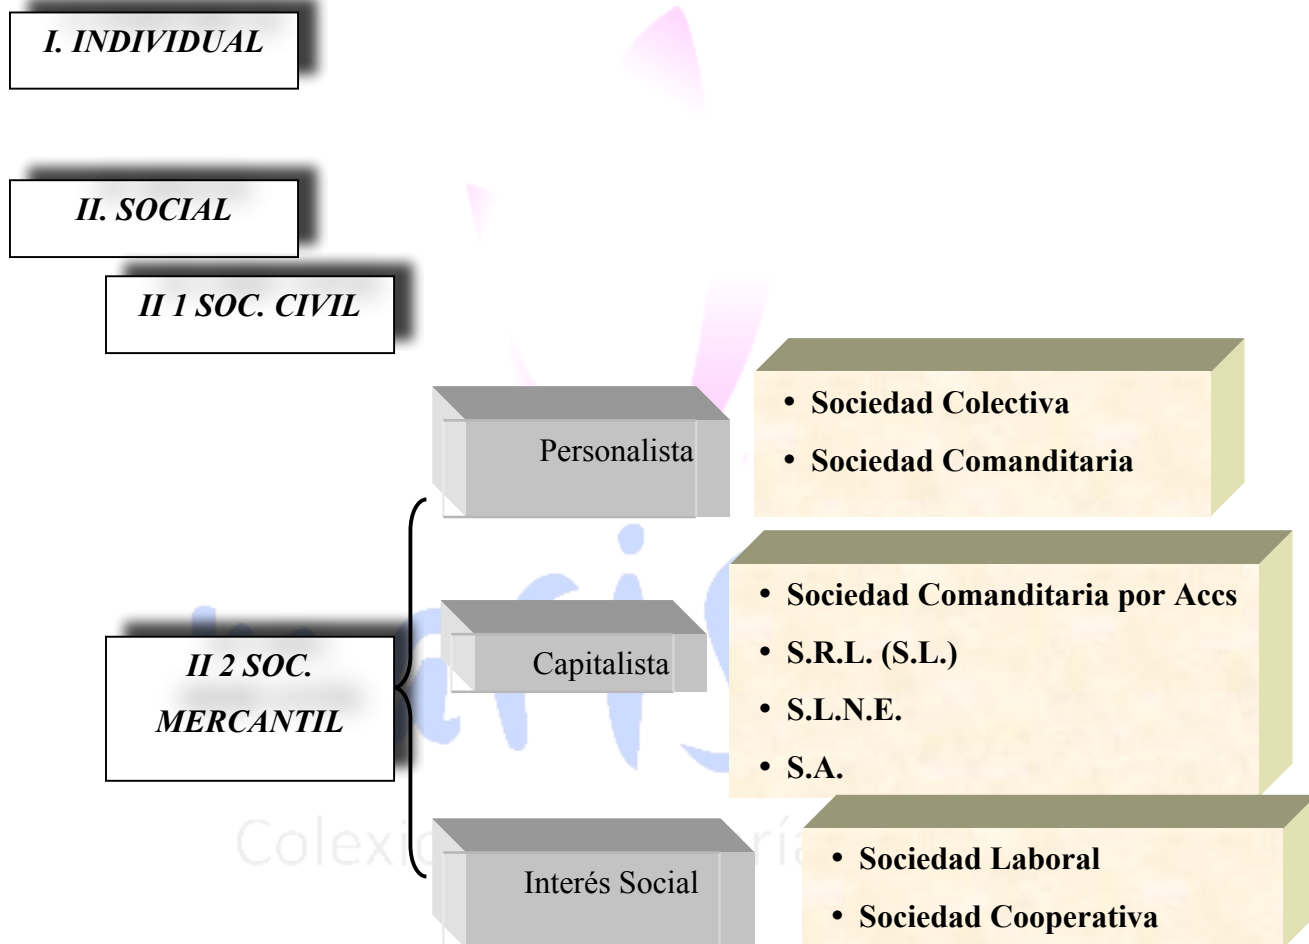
I. INDIVIDUAL

II. SOCIAL

II 1 SOC. CIVIL

Personalista

- Sociedad Colectiva
- Sociedad Comanditaria

II 2 SOC. MERCANTIL

Capitalista

- Sociedad Comanditaria por Accs
- S.R.L. (S.L.)
- S.L.N.E.
- S.A.

Interés Social

- Sociedad Laboral
- Sociedad Cooperativa

Colexi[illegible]ría